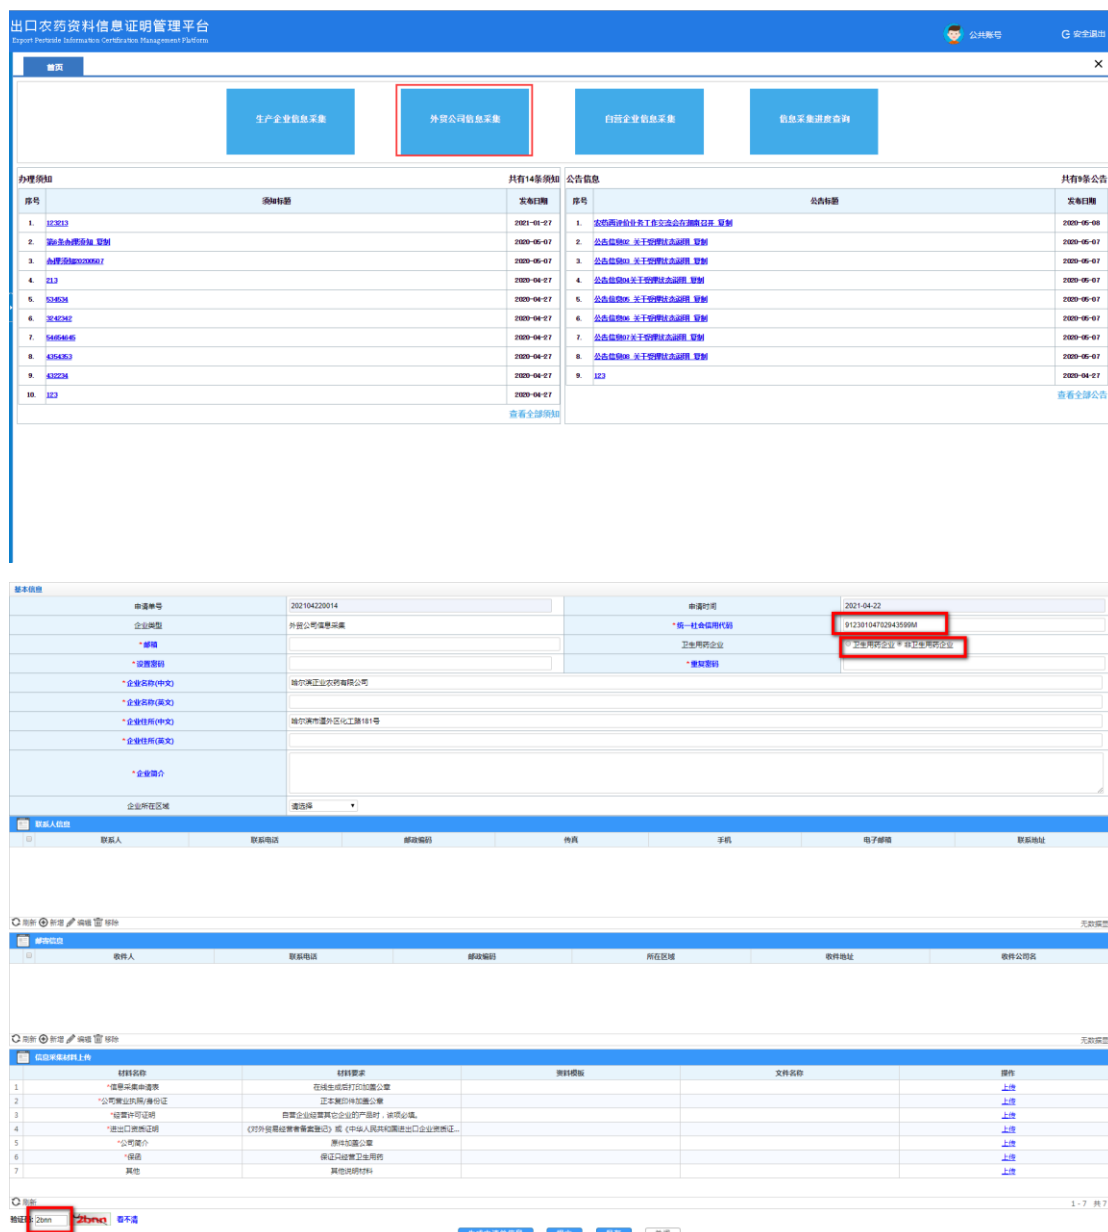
出口农药资料信息证明管理平台
Export Pesticide Information Certification Management Platform

公共账号 安全退出

首页

生产企业信息采集 外贸公司信息采集 自营企业信息采集 信息采集进度查询

办理须知 共有14条须知

| 序号 | 须知标题 | 发布日期 |
|---|---|---|
| 1. | 123213 | 2021-01-27 |
| 2. | 第6条办理须知_复制 | 2020-05-07 |
| 3. | 办理须知20200507 | 2020-05-07 |
| 4. | 213 | 2020-04-27 |
| 5. | 534534 | 2020-04-27 |
| 6. | 3242342 | 2020-04-27 |
| 7. | 54654645 | 2020-04-27 |
| 8. | 4354353 | 2020-04-27 |
| 9. | 432234 | 2020-04-27 |
| 10. | 123 | 2020-04-27 |

查看全部须知

公告信息 共有9条公告

| 序号 | 公告标题 | 发布日期 |
|---|---|---|
| 1. | 农药再评价业务工作交流会在湖南召开_复制 | 2020-05-08 |
| 2. | 公告信息02_关于受理状态说明_复制 | 2020-05-07 |
| 3. | 公告信息03_关于受理状态说明_复制 | 2020-05-07 |
| 4. | 公告信息04关于受理状态说明_复制 | 2020-05-07 |
| 5. | 公告信息05_关于受理状态说明_复制 | 2020-05-07 |
| 6. | 公告信息06_关于受理状态说明_复制 | 2020-05-07 |
| 7. | 公告信息07关于受理状态说明_复制 | 2020-05-07 |
| 8. | 公告信息08_关于受理状态说明_复制 | 2020-05-07 |
| 9. | 123 | 2020-04-27 |

查看全部公告

基本信息

| 申请单号 | 202104220014 | 申请时间 | 2021-04-22 |
|---|---|---|---|
| 企业类型 | 外贸公司信息采集 | *统一社会信用代码 | 91230104782943599M |
| *邮箱 | | 卫生用药企业 | 卫生用药企业 非卫生用药企业 |
| *设置密码 | | *重复密码 | |
| *企业名称(中文) | 哈尔滨正业农药有限公司 | | |
| *企业名称(英文) | | | |
| *企业住所(中文) | 哈尔滨市道外区化工路181号 | | |
| *企业住所(英文) | | | |
| *企业简介 | | | |
| 企业所在区域 | 请选择 | | |

联系人信息

| 联系人 | 联系电话 | 邮政编码 | 传真 | 手机 | 电子邮箱 | 联系地址 |
|---|---|---|---|---|---|---|

刷新 新增 编辑 移除 无数据

邮寄信息

| 收件人 | 联系电话 | 邮政编码 | 所在区域 | 收件地址 | 收件公司名 |
|---|---|---|---|---|---|

刷新 新增 编辑 移除 无数据

信息采集材料上传

| | 材料名称 | 材料要求 | 资料模板 | 文件名称 | 操作 |
|---|---|---|---|---|---|
| 1 | *信息采集申请表 | 在线生成后打印加盖公章 | | | 上传 |
| 2 | *公司营业执照/身份证 | 正本复印件加盖公章 | | | 上传 |
| 3 | *经营许可证明 | 自营企业经营其它企业的产品时，该项必填。 | | | 上传 |
| 4 | *进出口资质证明 | 《对外贸易经营者备案登记》或《中华人民共和国进出口企业资质证... | | | 上传 |
| 5 | *公司简介 | 原件加盖公章 | | | 上传 |
| 6 | *保函 | 保证只经营卫生用药 | | | 上传 |
| 7 | 其他 | 其他说明材料 | | | 上传 |

刷新 1-7 共7

验证码: 2bnn 2bnq 看不清